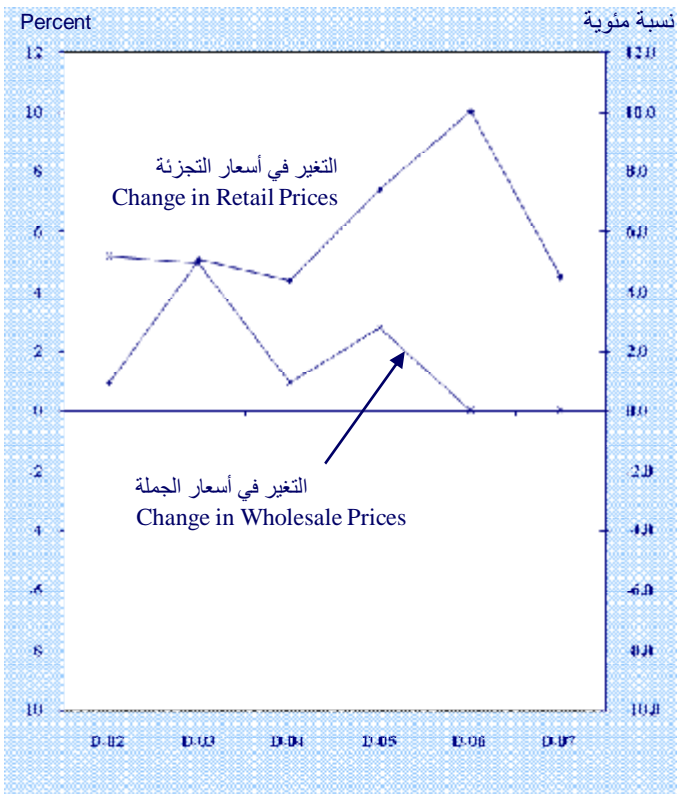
Percent
نسبة مئوية

12
10
8
6
4
2
0.0
-2
-4
-6
-8
-10

12.0
10.0
8.0
6.0
4.0
2.0
0.0
-2.0
-4.0
-6.0
-8.0
-10.0

التغير في أسعار التجزئة
Change in Retail Prices

التغير في أسعار الجملة
Change in Wholesale Prices

D-02
D-03
D-04
D-05
D-06
D-07